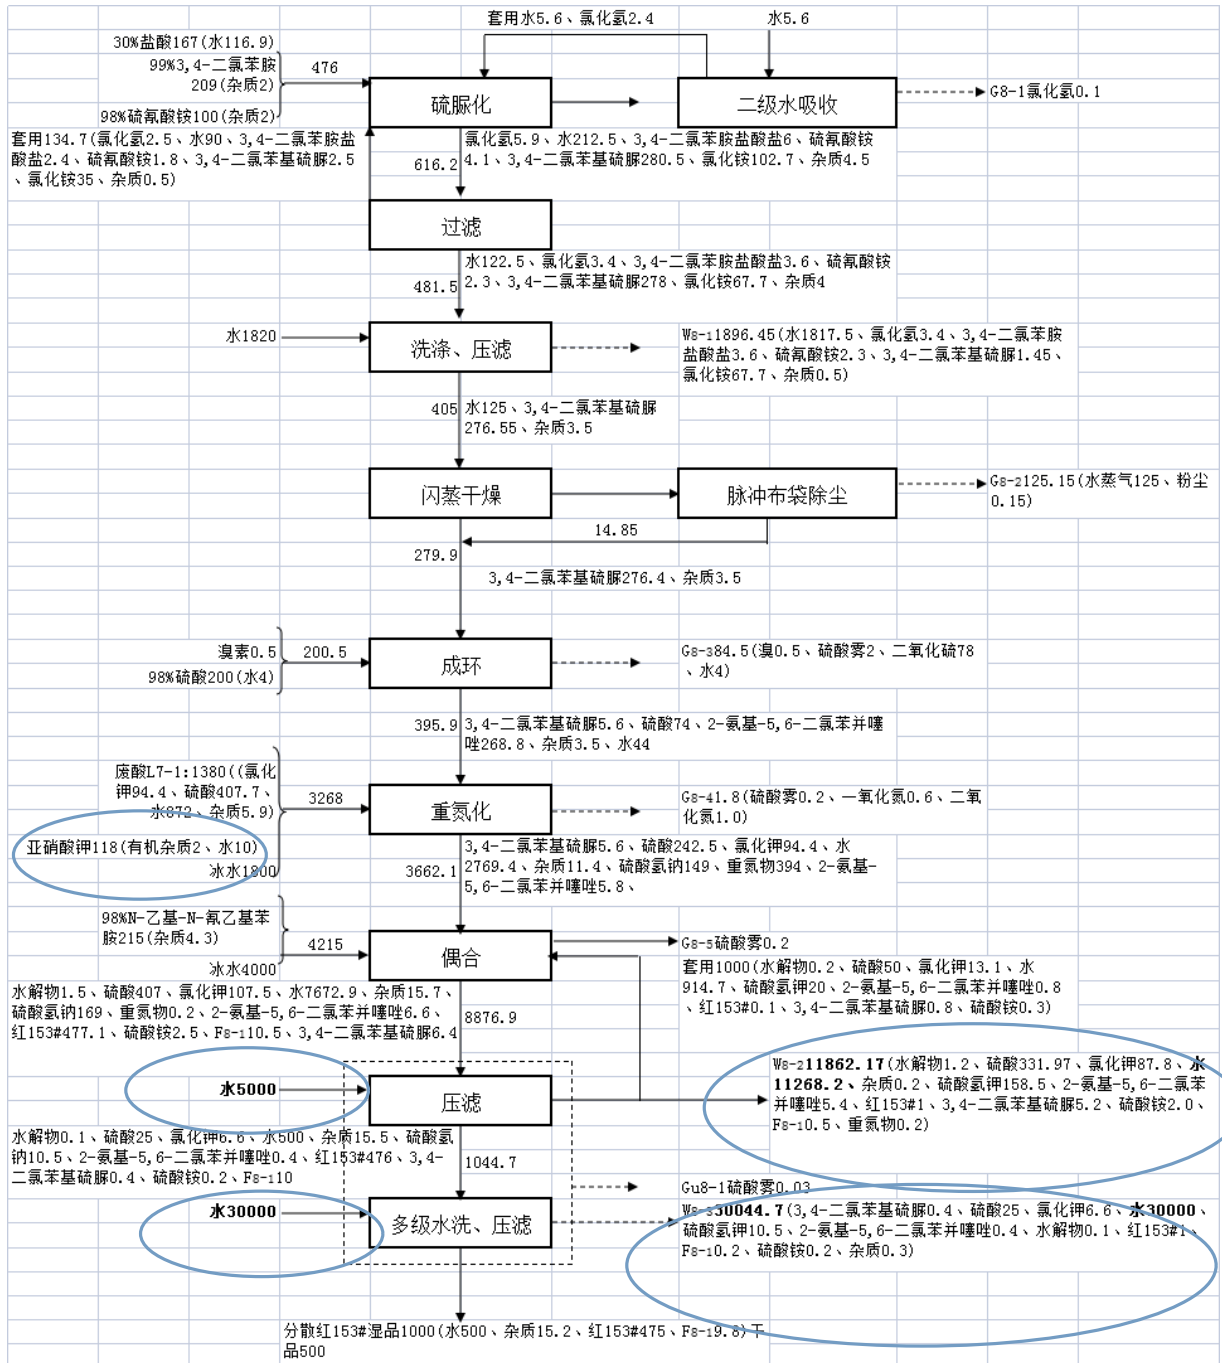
套用水5.6、氯化氢2.4

水5.6

30%盐酸167(水116.9)
99%3,4-二氯苯胺209(杂质2)
98%硫氰酸铵100(杂质2)

476

硫脲化

二级水吸收

G8-1氯化氢0.1

套用134.7(氯化氢2.5、水90、3,4-二氯苯胺盐酸盐2.4、硫氰酸铵1.8、3,4-二氯苯基硫脲2.5、氯化铵35、杂质0.5)

616.2

氯化氢5.9、水212.5、3,4-二氯苯胺盐酸盐6、硫氰酸铵4.1、3,4-二氯苯基硫脲280.5、氯化铵102.7、杂质4.5

过滤

481.5

水122.5、氯化氢3.4、3,4-二氯苯胺盐酸盐3.6、硫氰酸铵2.3、3,4-二氯苯基硫脲278、氯化铵67.7、杂质4

水1820

洗涤、压滤

Ws-11896.45(水1817.5、氯化氢3.4、3,4-二氯苯胺盐酸盐3.6、硫氰酸铵2.3、3,4-二氯苯基硫脲1.45、氯化铵67.7、杂质0.5)

405

水125、3,4-二氯苯基硫脲276.55、杂质3.5

闪蒸干燥

脉冲布袋除尘

Gs-2125.15(水蒸气125、粉尘0.15)

14.85

279.9

3,4-二氯苯基硫脲276.4、杂质3.5

溴素0.5
98%硫酸200(水4)

200.5

成环

Gs-384.5(溴0.5、硫酸雾2、二氧化硫78、水4)

395.9

3,4-二氯苯基硫脲5.6、硫酸74、2-氨基-5,6-二氯苯并噻唑268.8、杂质3.5、水44

废酸L7-1:1380((氯化钾94.4、硫酸407.7、水872、杂质5.9)
亚硝酸钾118(有机杂质2、水10)
冰水1900

3268

重氮化

Gs-41.8(硫酸雾0.2、一氧化氮0.6、二氧化氮1.0)

3662.1

3,4-二氯苯基硫脲5.6、硫酸242.5、氯化钾94.4、水2769.4、杂质11.4、硫酸氢钠149、重氮物394、2-氨基-5,6-二氯苯并噻唑5.8

98%N-乙基-N-氰乙基苯胺215(杂质4.3)
冰水4000

4215

偶合

Gs-5硫酸雾0.2

套用1000(水解物0.2、硫酸50、氯化钾13.1、水914.7、硫酸氢钾20、2-氨基-5,6-二氯苯并噻唑0.8、红153#0.1、3,4-二氯苯基硫脲0.8、硫酸铵0.3)

水解物1.5、硫酸407、氯化钾107.5、水7672.9、杂质15.7、硫酸氢钠169、重氮物0.2、2-氨基-5,6-二氯苯并噻唑6.6、红153#477.1、硫酸铵2.5、Fs-110.5、3,4-二氯苯基硫脲6.4

8876.9

水5000

压滤

Ws-211862.17(水解物1.2、硫酸331.97、氯化钾87.8、水11268.2、杂质0.2、硫酸氢钾158.5、2-氨基-5,6-二氯苯并噻唑5.4、红153#1、3,4-二氯苯基硫脲5.2、硫酸铵2.0、Fs-10.5、重氮物0.2)

水解物0.1、硫酸25、氯化钾6.6、水500、杂质15.5、硫酸氢钠10.5、2-氨基-5,6-二氯苯并噻唑0.4、红153#476、3,4-二氯苯基硫脲0.4、硫酸铵0.2、Fs-110

1044.7

Gu8-1硫酸雾0.03

水30000

多级水洗、压滤

Ws-330044.7(3,4-二氯苯基硫脲0.4、硫酸25、氯化钾6.6、水30000、硫酸氢钾10.5、2-氨基-5,6-二氯苯并噻唑0.4、水解物0.1、红153#1、Fs-10.2、硫酸铵0.2、杂质0.3)

分散红153#湿品1000(水500、杂质15.2、红153#475、Fs-19.8)干品500